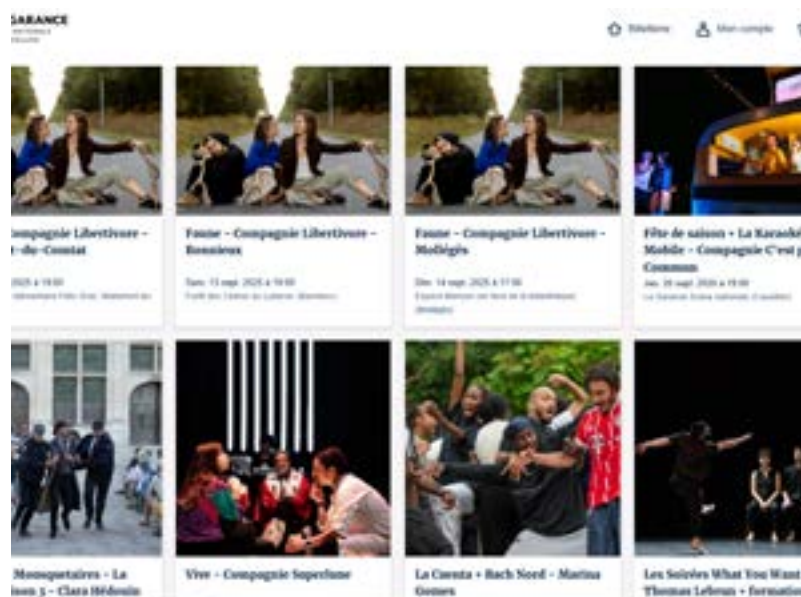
GARANCE

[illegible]

Billetterie

Mon compte

Compagnie Libertivore - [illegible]-du-Comtat

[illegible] 2025 à 19:00

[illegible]

Faune - Compagnie Libertivore - Bonnieux

Sam. 13 sept. 2025 à 19:00

Forêt des Cèdres du Luberon (Bonnieux)

Faune - Compagnie Libertivore - Mollégès

Dim. 14 sept. 2025 à 17:00

Espace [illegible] (Mollégès)

Fête de saison + La Karaoké Mobile - Compagnie C'est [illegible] Commun

Jeu. 25 sept. 2025 à 19:00

La Garance Scène nationale (Cavaillon)

Mousquetaires - La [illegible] 5 - Clara Hédouin

Vivre - Compagnie Superfume

La Cuenta + Bach Nord - Marina Gomes

Les Soirées What You Want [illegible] Thomas Lebrun + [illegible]